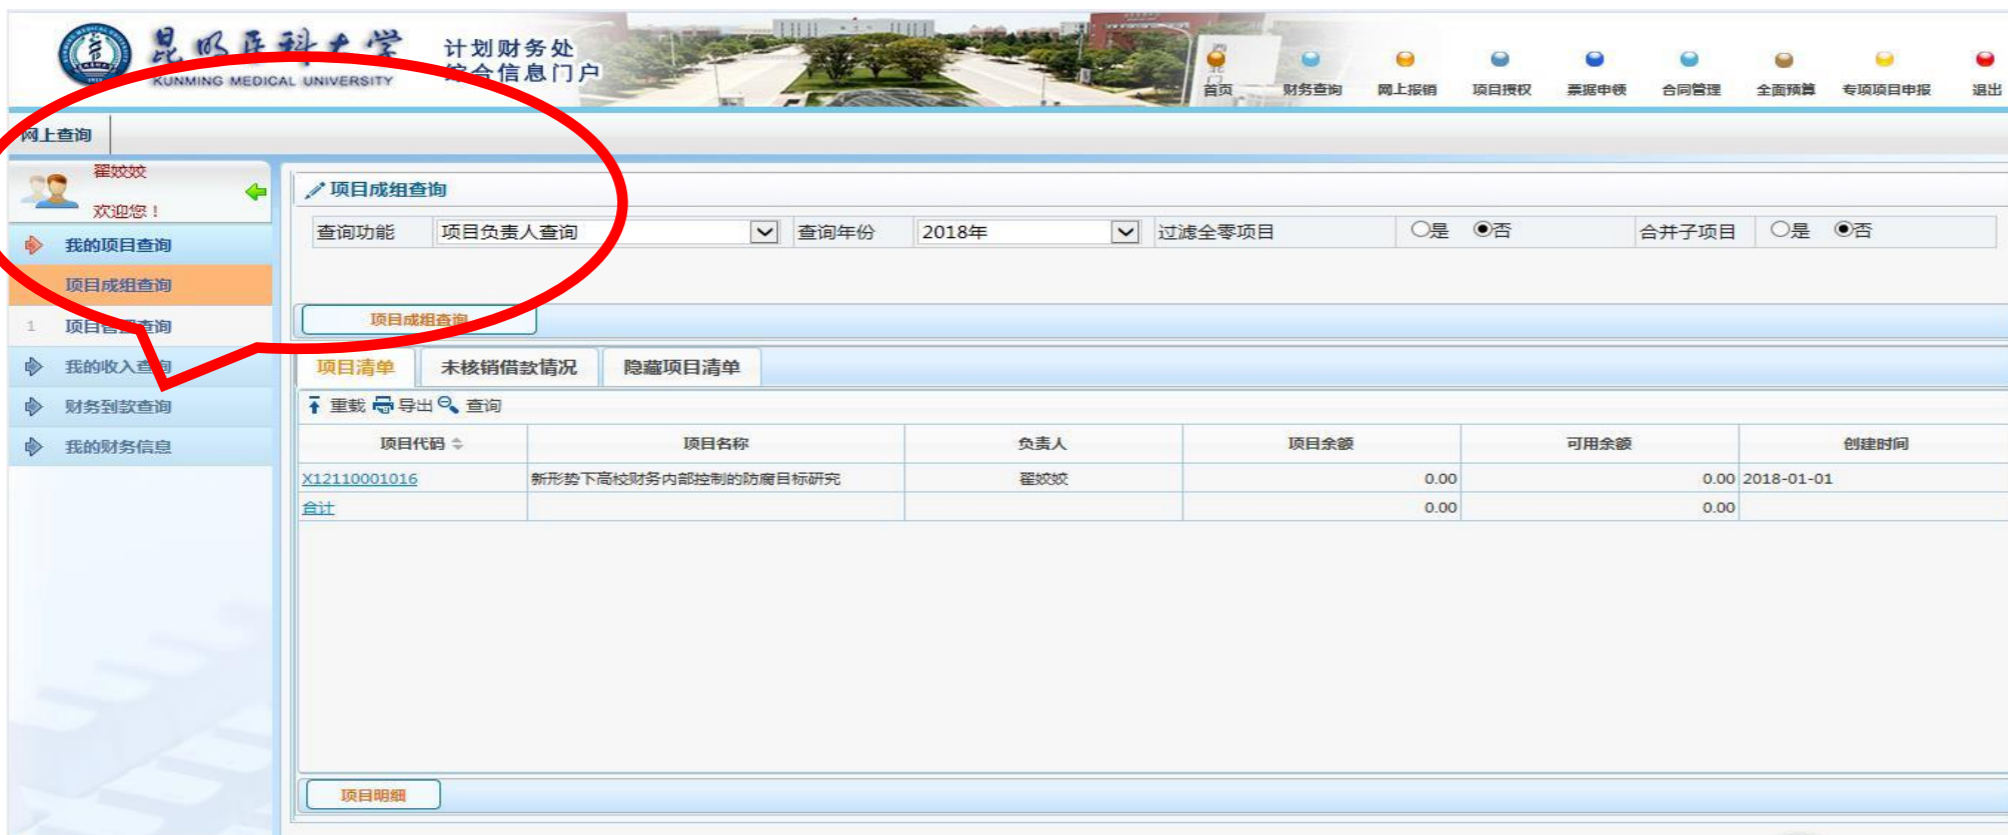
昆明医科大学
KUNMING MEDICAL UNIVERSITY
计划财务处
综合信息门户

首页 财务查询 网上报销 项目授权 票据申领 合同管理 全面预算 专项项目申报 退出

网上查询

翟姣姣
欢迎您！

我的项目查询
项目成组查询
1 项目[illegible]查询
我的收入查询
财务到款查询
我的财务信息

项目成组查询

查询功能 项目负责人查询 查询年份 2018年 过滤全零项目 ○是 ●否 合并子项目 ○是 ●否

项目成组查询

项目清单 未核销借款情况 隐藏项目清单

重载 导出 查询

| 项目代码 | 项目名称 | 负责人 | 项目余额 | 可用余额 | 创建时间 |
|---|---|---|---|---|---|
| X12110001016 | 新形势下高校财务内部控制的防腐目标研究 | 翟姣姣 | 0.00 | 0.00 | 2018-01-01 |
| 合计 | | | 0.00 | 0.00 | |

项目明细